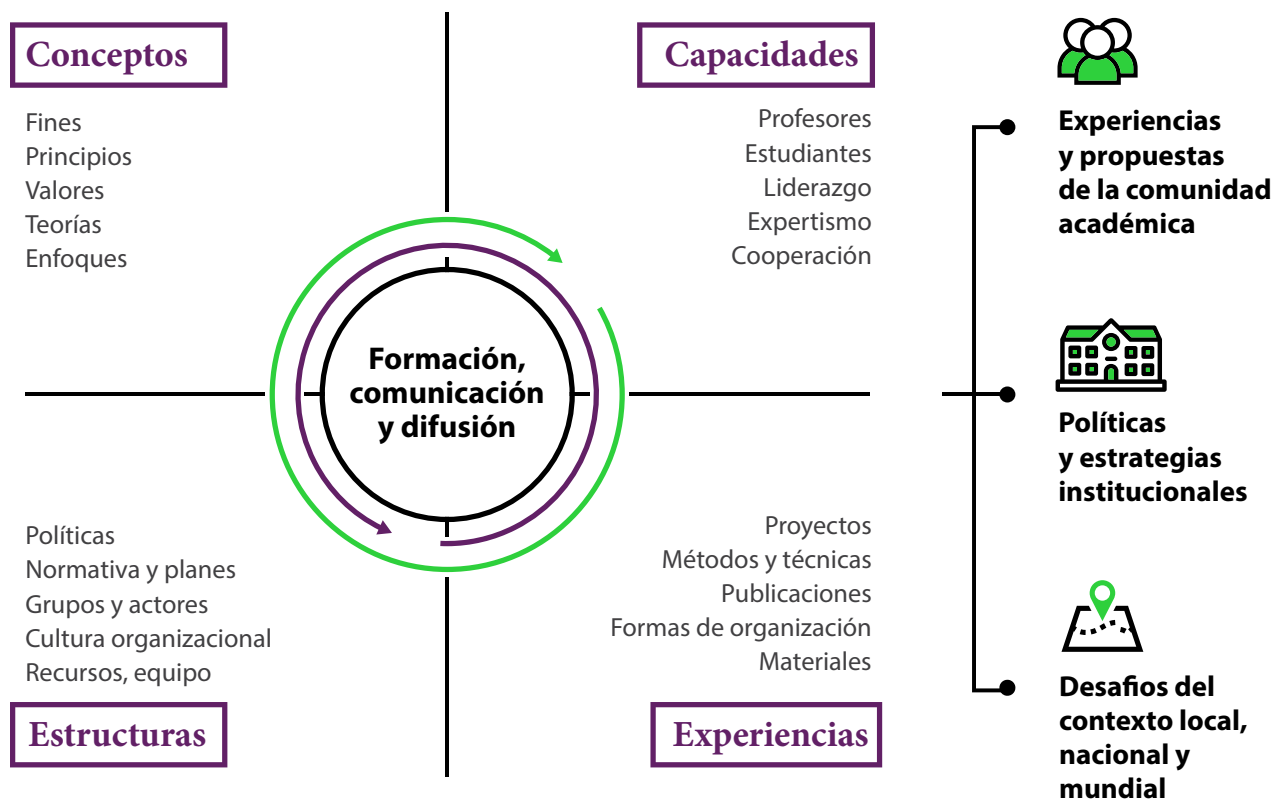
Conceptos

Fines
Principios
Valores
Teorías
Enfoques

Capacidades

Profesores
Estudiantes
Liderazgo
Expertismo
Cooperación

Formación, comunicación y difusión

Políticas
Normativa y planes
Grupos y actores
Cultura organizacional
Recursos, equipo

Estructuras

Proyectos
Métodos y técnicas
Publicaciones
Formas de organización
Materiales

Experiencias

Experiencias y propuestas de la comunidad académica

Políticas y estrategias institucionales

Desafios del contexto local, nacional y mundial